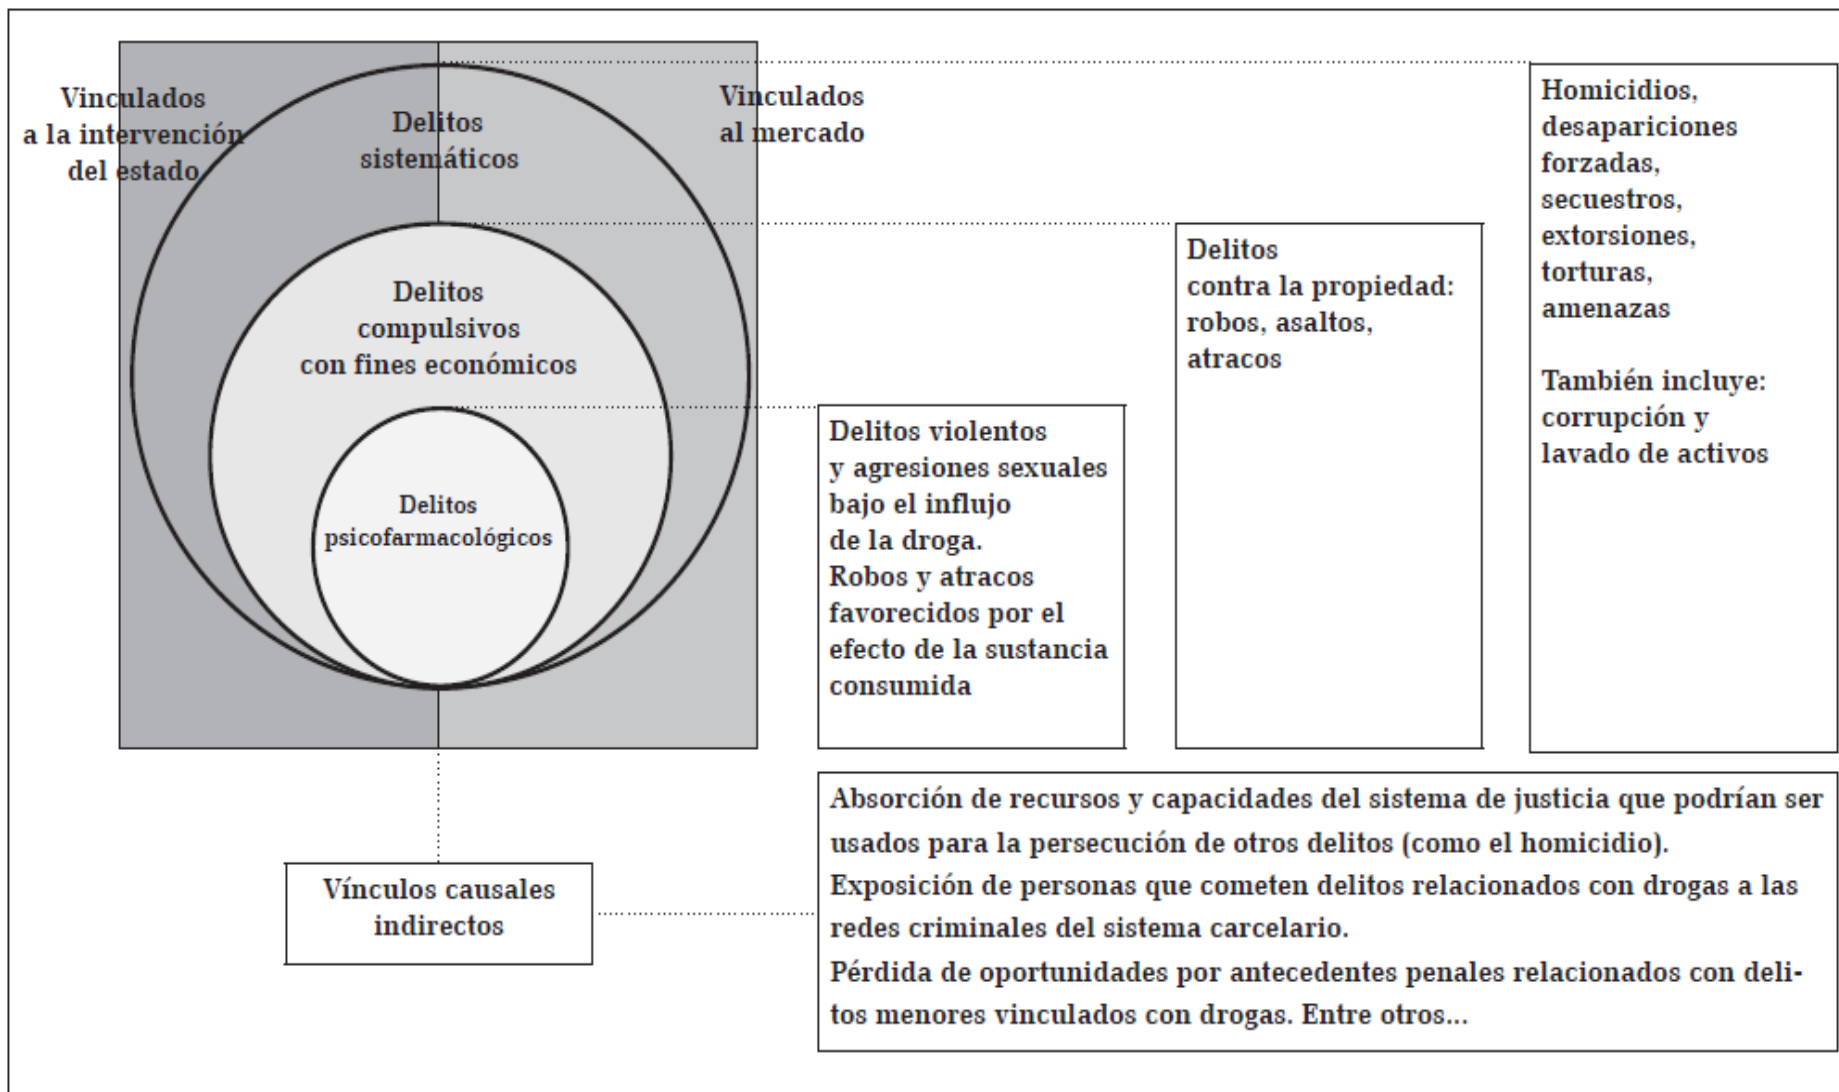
Vinculados a la intervención del estado

Delitos sistemáticos

Vinculados al mercado

Delitos compulsivos con fines económicos

Delitos psicofarmacológicos

Homicidios, desapariciones forzadas, secuestros, extorsiones, torturas, amenazas

También incluye: corrupción y lavado de activos

Delitos contra la propiedad: robos, asaltos, atracos

Delitos violentos y agresiones sexuales bajo el influjo de la droga. Robos y atracos favorecidos por el efecto de la sustancia consumida

Vínculos causales indirectos

Absorción de recursos y capacidades del sistema de justicia que podrían ser usados para la persecución de otros delitos (como el homicidio).
Exposición de personas que cometen delitos relacionados con drogas a las redes criminales del sistema carcelario.
Pérdida de oportunidades por antecedentes penales relacionados con delitos menores vinculados con drogas. Entre otros...